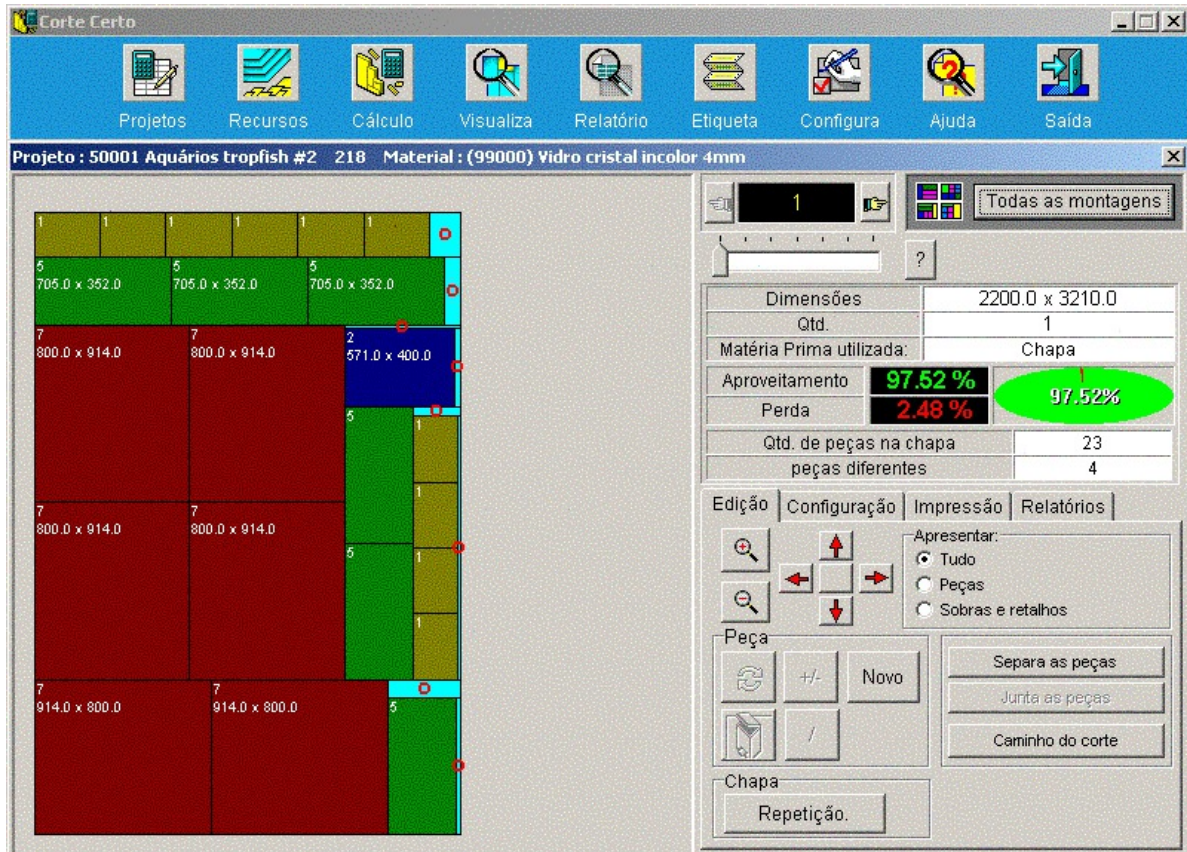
Corte Certo

Projetos Recursos Cálculo Visualiza Relatório Etiqueta Configura Ajuda Saída

Projeto : 50001 Aquários tropfish #2 218 Material : (99000) Vidro cristal incolor 4mm

1 1 1 1 1 1

5 705.0 x 352.0
5 705.0 x 352.0
5 705.0 x 352.0

7 800.0 x 914.0
7 800.0 x 914.0
2 571.0 x 400.0

5
1
1
5
1
1

7 800.0 x 914.0
7 800.0 x 914.0

7 914.0 x 800.0
7 914.0 x 800.0
5

1

Todas as montagens

?

| Dimensões | 2200.0 x 3210.0 |
|---|---|
| Qtd. | 1 |
| Matéria Prima utilizada: | Chapa |

Aproveitamento 97.52 %
Perda 2.48 %
97.52%

| Qtd. de peças na chapa | 23 |
|---|---|
| peças diferentes | 4 |

Edição Configuração Impressão Relatórios

Apresentar:
Tudo
Peças
Sobras e retalhos

Peça
+/-
Novo
/

Separa as peças
Junta as peças
Caminho do corte

Chapa
Repetição.